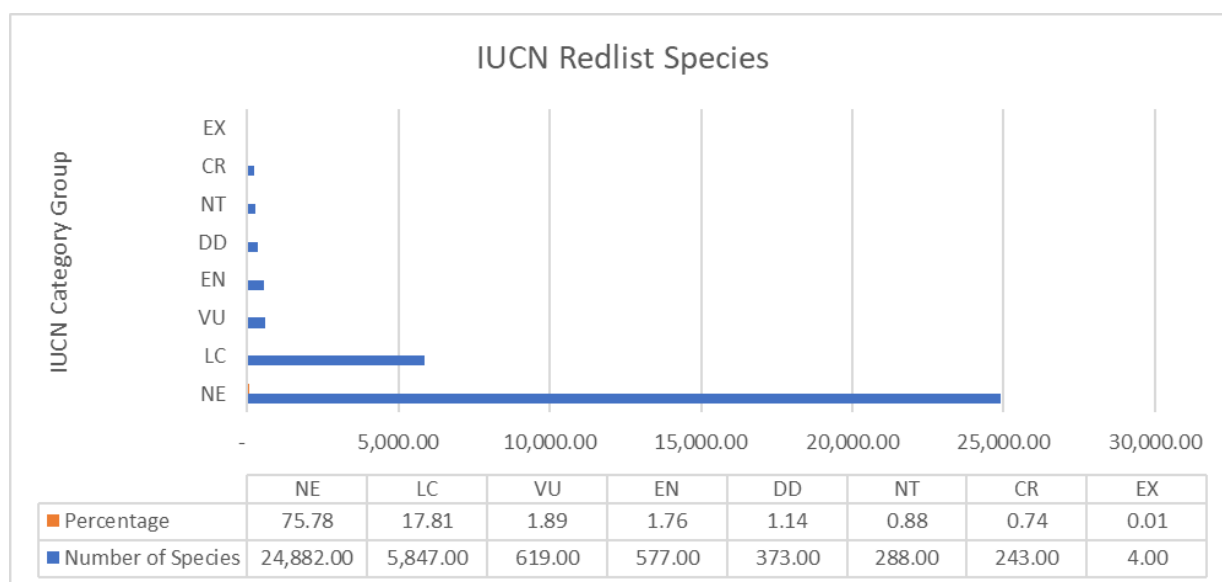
IUCN Redlist Species

IUCN Category Group

EX
CR
NT
DD
EN
VU
LC
NE

- 5,000.00 10,000.00 15,000.00 20,000.00 25,000.00 30,000.00

| | NE | LC | VU | EN | DD | NT | CR | EX |
|---|---|---|---|---|---|---|---|---|
| Percentage | 75.78 | 17.81 | 1.89 | 1.76 | 1.14 | 0.88 | 0.74 | 0.01 |
| Number of Species | 24,882.00 | 5,847.00 | 619.00 | 577.00 | 373.00 | 288.00 | 243.00 | 4.00 |